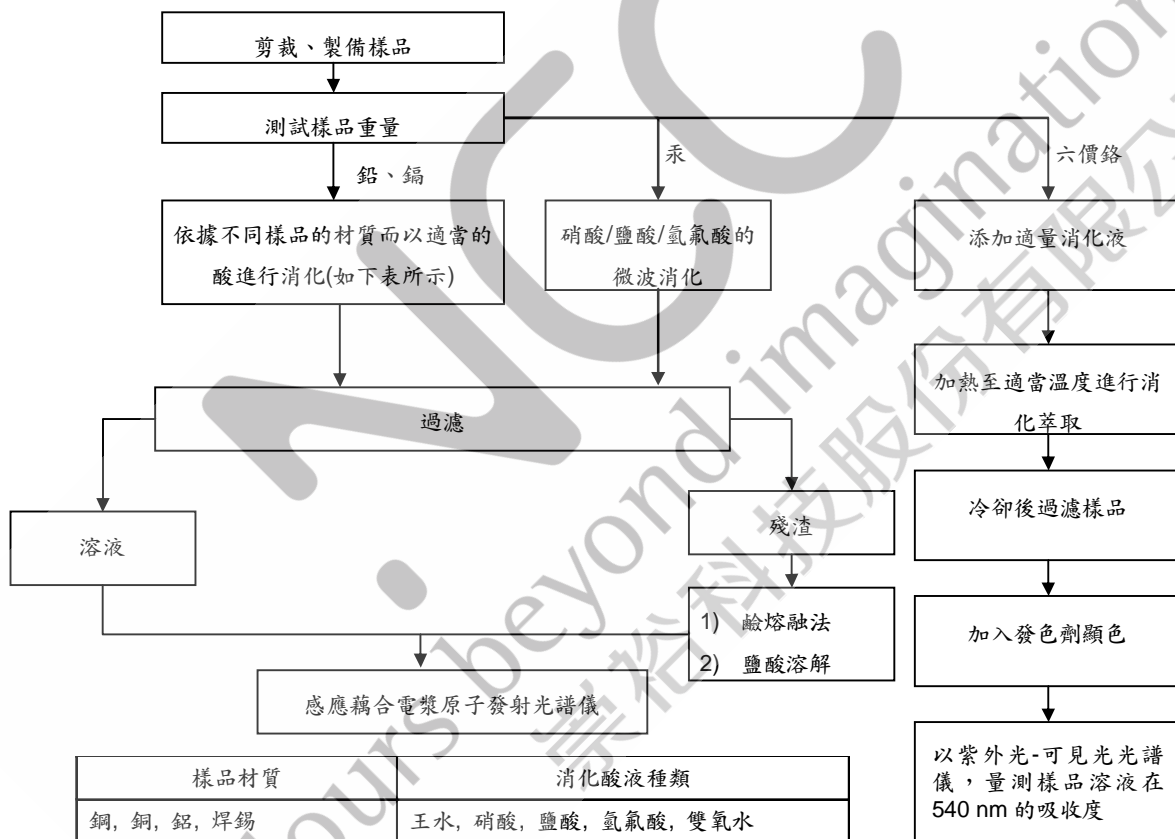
剪裁、製備樣品

測試樣品重量

鉛、鎘

汞

六價鉻

依據不同樣品的材質而以適當的酸進行消化(如下表所示)

硝酸/鹽酸/氫氟酸的微波消化

添加適量消化液

加熱至適當溫度進行消化萃取

過濾

冷卻後過濾樣品

溶液

殘渣

1) 鹼熔融法
2) 鹽酸溶解

加入發色劑顯色

感應耦合電漿原子發射光譜儀

以紫外光-可見光光譜儀，量測樣品溶液在 540 nm 的吸收度

| 樣品材質 | 消化酸液種類 |
|---|---|
| 鋼, 銅, 鋁, 焊錫 | 王水, 硝酸, 鹽酸, 氫氟酸, 雙氧水 |

yours beyond imagination